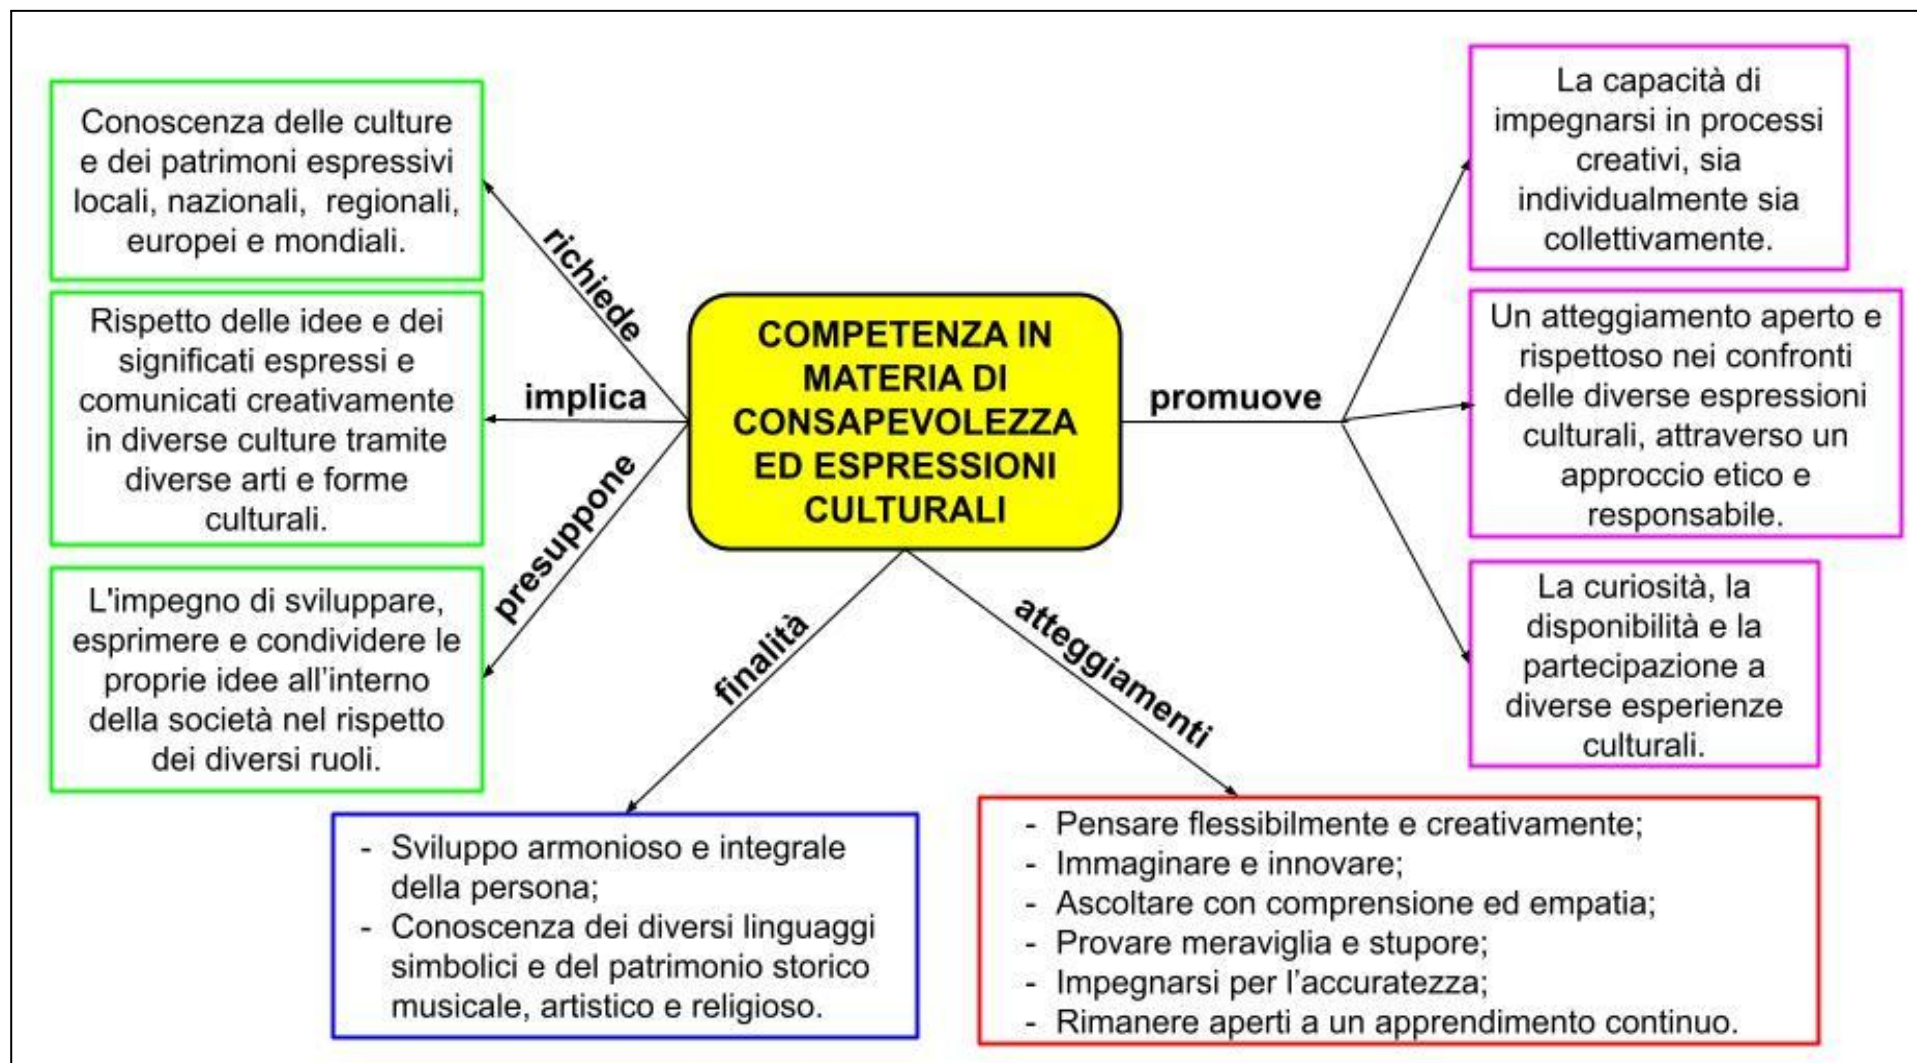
COMPETENZA IN MATERIA DI CONSAPEVOLEZZA ED ESPRESSIONI CULTURALI

richiede

Conoscenza delle culture e dei patrimoni espressivi locali, nazionali, regionali, europei e mondiali.

implica

Rispetto delle idee e dei significati espressi e comunicati creativamente in diverse culture tramite diverse arti e forme culturali.

presuppone

L'impegno di sviluppare, esprimere e condividere le proprie idee all'interno della società nel rispetto dei diversi ruoli.

promuove

La capacità di impegnarsi in processi creativi, sia individualmente sia collettivamente.

Un atteggiamento aperto e rispettoso nei confronti delle diverse espressioni culturali, attraverso un approccio etico e responsabile.

La curiosità, la disponibilità e la partecipazione a diverse esperienze culturali.

finalità

- Sviluppo armonioso e integrale della persona;
- Conoscenza dei diversi linguaggi simbolici e del patrimonio storico musicale, artistico e religioso.

atteggiamenti

- Pensare flessibilmente e creativamente;
- Immaginare e innovare;
- Ascoltare con comprensione ed empatia;
- Provare meraviglia e stupore;
- Impegnarsi per l'accuratezza;
- Rimanere aperti a un apprendimento continuo.